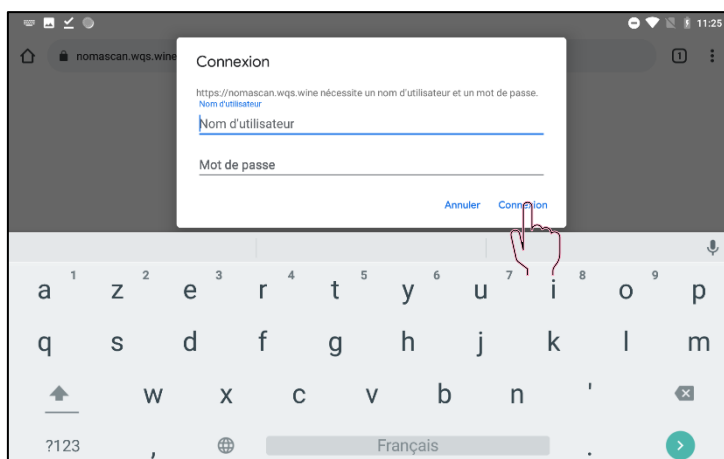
11:25

nomascan.wqs.wine

1

Connexion

https://nomascan.wqs.wine nécessite un nom d'utilisateur et un mot de passe.

Nom d'utilisateur

Nom d'utilisateur

Mot de passe

Annuler Connexion

a 1 z 2 e 3 r 4 t 5 y 6 u 7 i 8 o 9 p

q s d f g h j k l m

w x c v b n '

?123 , Français .